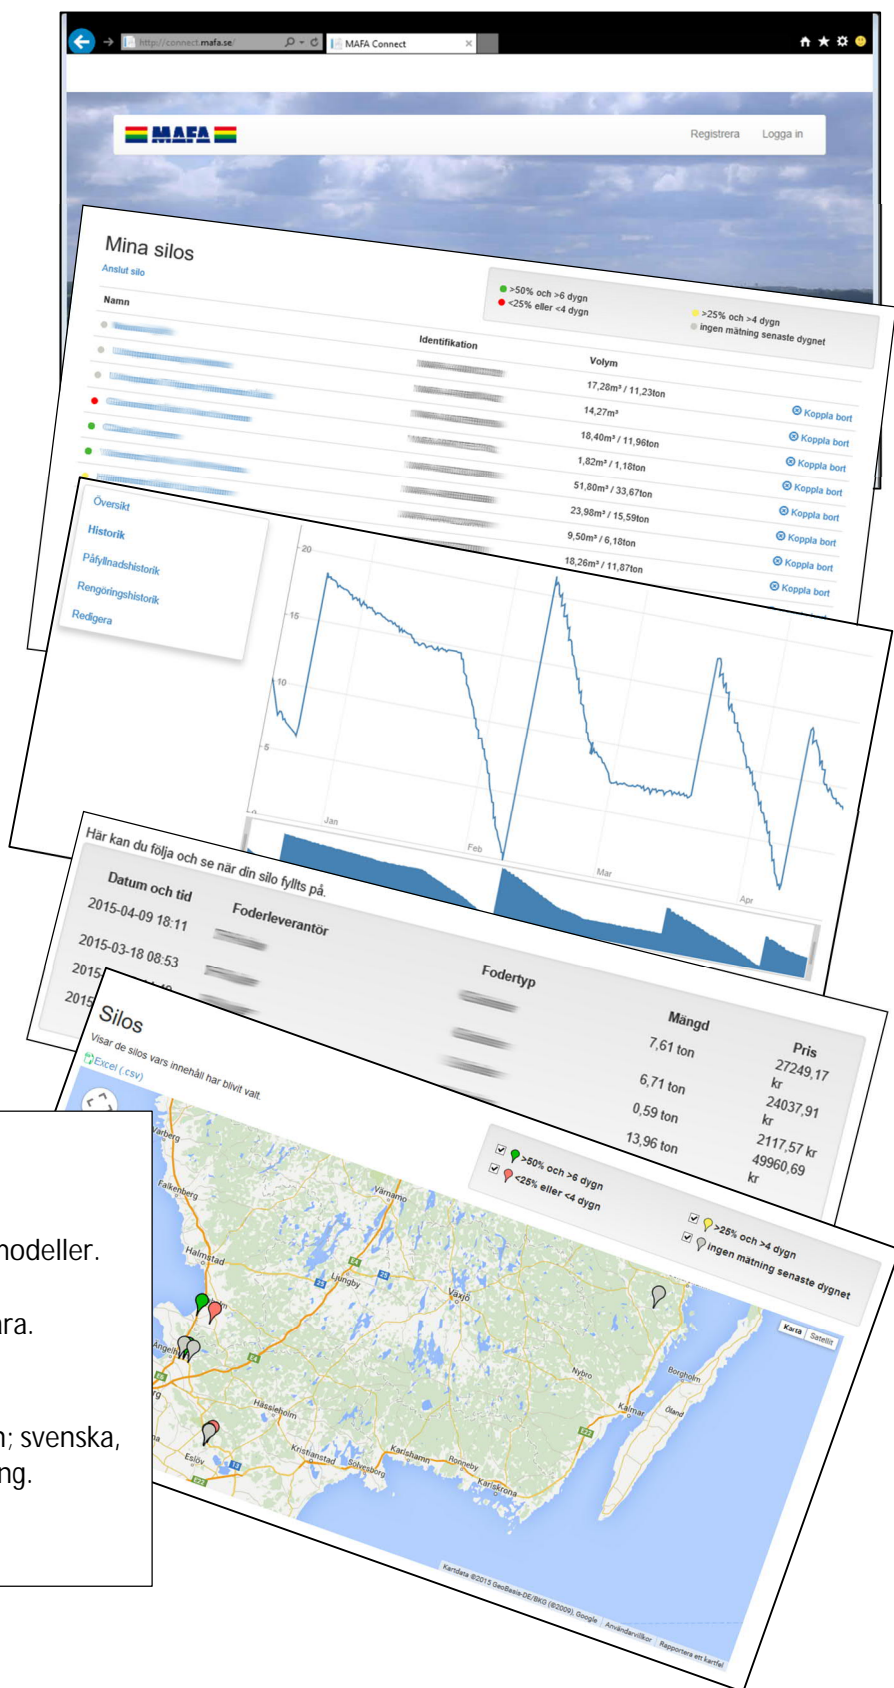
http://connect.mafa.se/
MAFA Connect

MAFA

Registrera
Logga in

Mina silos
Anslut silo

>50% och >6 dygn
<25% eller <4 dygn
>25% och >4 dygn
ingen mätning senaste dygnet

| Namn | Identifikation | Volym | |
|---|---|---|---|
| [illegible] | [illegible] | 17,28m³ / 11,23ton | |
| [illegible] | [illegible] | 14,27m³ | Koppla bort |
| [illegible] | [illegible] | 18,40m³ / 11,96ton | Koppla bort |
| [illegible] | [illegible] | 1,82m³ / 1,18ton | Koppla bort |
| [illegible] | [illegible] | 51,80m³ / 33,67ton | Koppla bort |
| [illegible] | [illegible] | 23,98m³ / 15,59ton | Koppla bort |
| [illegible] | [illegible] | 9,50m³ / 6,18ton | Koppla bort |
| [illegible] | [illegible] | 18,26m³ / 11,87ton | Koppla bort |
| | | | Koppla bort |

Översikt
Historik
Påfyllnadshistorik
Rengöringshistorik
Redigera

20
15
10
5
0
Jan
Feb
Mar
Apr

Här kan du följa och se när din silo fyllts på.

| Datum och tid | Foderleverantör | Fodertyp | Mängd | Pris |
|---|---|---|---|---|
| 2015-04-09 18:11 | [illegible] | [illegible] | 7,61 ton | 27249,17 kr |
| 2015-03-18 08:53 | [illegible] | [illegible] | 6,71 ton | 24037,91 kr |
| 2015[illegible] | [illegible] | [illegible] | 0,59 ton | 2117,57 kr |
| 2015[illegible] | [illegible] | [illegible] | 13,96 ton | 49960,69 kr |

Silos
Visar de silos vars innehåll har blivit valt.
Excel (csv)

>50% och >6 dygn
<25% eller <4 dygn
>25% och >4 dygn
ingen mätning senaste dygnet

Karta Satellit

Varberg
Falkenberg
Halmstad
Värnamo
Ljungby
Växjö
Ängelholm
Hässleholm
Nybro
Borgholm
Kalmar
Öland
Kristianstad
Karlshamn
Ronneby
Sölvesborg
Karlskrona
Eslöv

Kartdata ©2015 GeoBasis-DE/BKG (©2009), Google Användarvillkor Rapportera ett kartfel

modeller.
ara.
n; svenska,
ing.